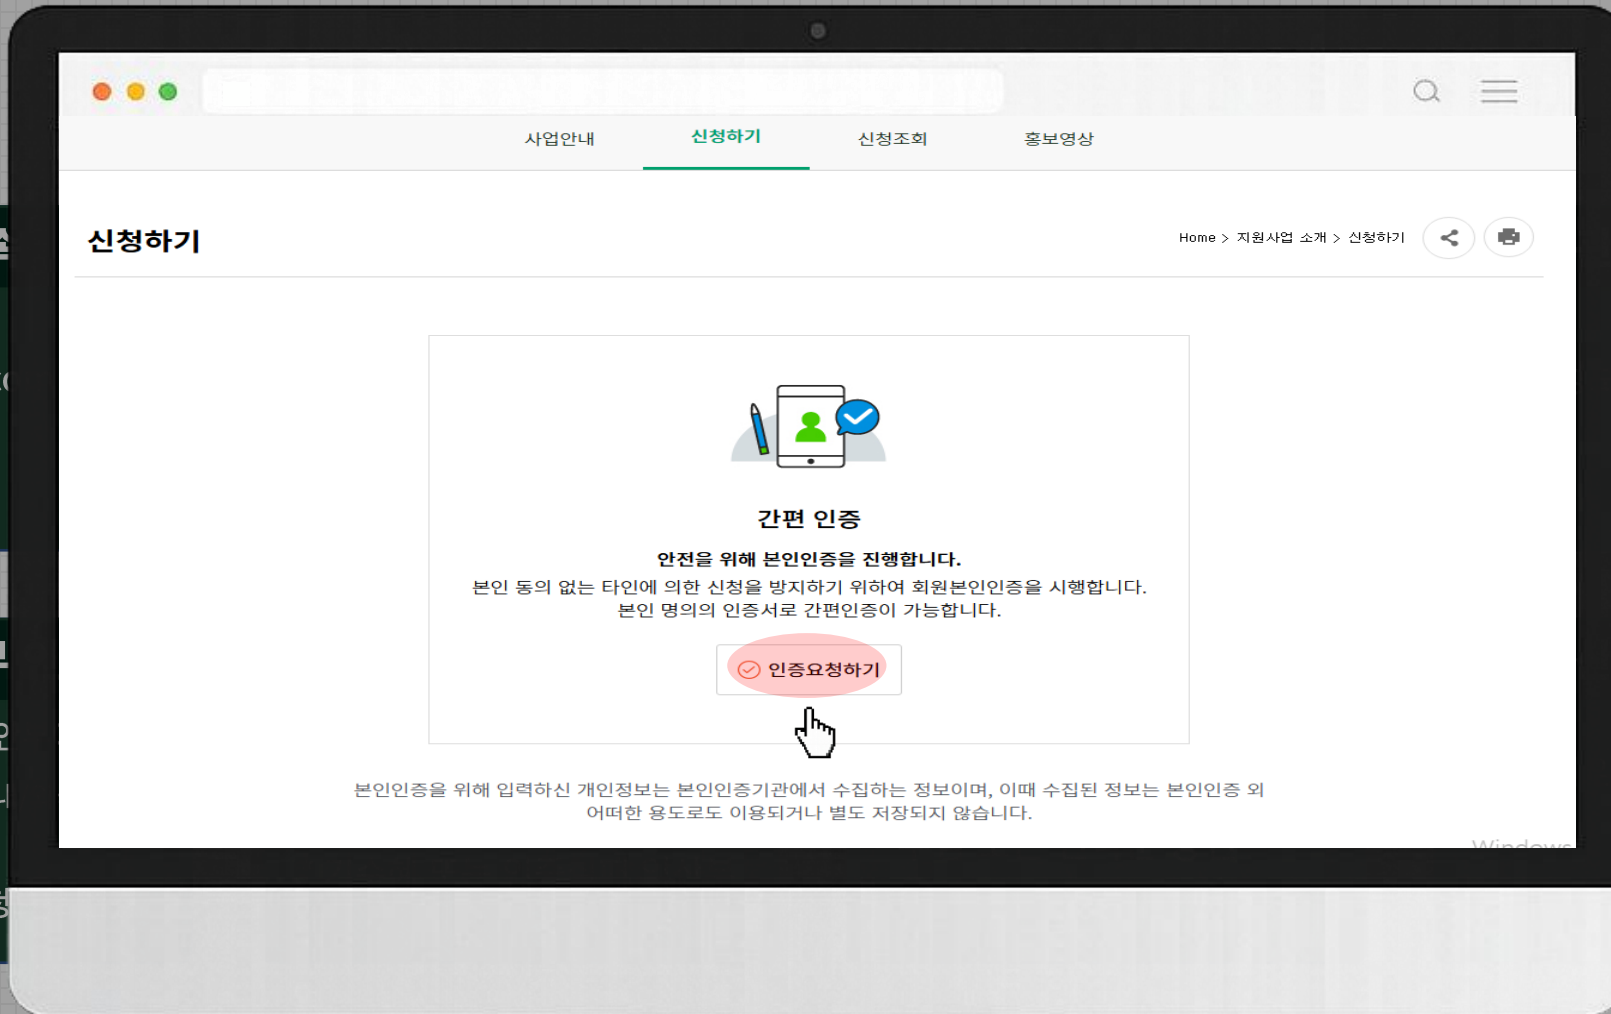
사업안내 신청하기 신청조회 홍보영상

신청하기

Home > 지원사업 소개 > 신청하기

간편 인증

안전을 위해 본인인증을 진행합니다.

본인 동의 없는 타인에 의한 신청을 방지하기 위하여 회원본인인증을 시행합니다. 본인 명의의 인증서로 간편인증이 가능합니다.

인증요청하기

본인인증을 위해 입력하신 개인정보는 본인인증기관에서 수집하는 정보이며, 이때 수집된 정보는 본인인증 외 어떠한 용도로도 이용되거나 별도 저장되지 않습니다.